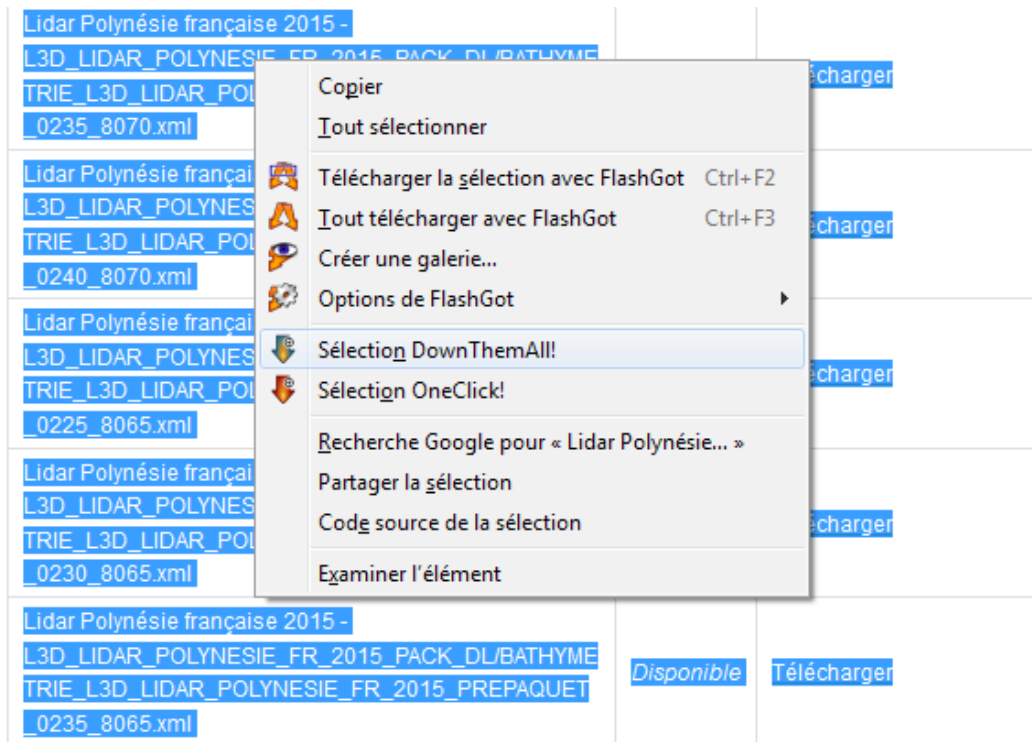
Lidar Polynésie française 2015 - L3D_LIDAR_POLYNESIE_FR_2015_PACK_DL/BATHYMETRIE_L3D_LIDAR_POL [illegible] _0235_8070.xml

Télécharger

Lidar Polynésie françai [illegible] L3D_LIDAR_POLYNES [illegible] TRIE_L3D_LIDAR_POL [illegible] _0240_8070.xml

Télécharger

Lidar Polynésie françai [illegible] L3D_LIDAR_POLYNES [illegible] TRIE_L3D_LIDAR_POL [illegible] _0225_8065.xml

Télécharger

Lidar Polynésie françai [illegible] L3D_LIDAR_POLYNES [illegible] TRIE_L3D_LIDAR_POL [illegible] _0230_8065.xml

Télécharger

Lidar Polynésie française 2015 - L3D_LIDAR_POLYNESIE_FR_2015_PACK_DL/BATHYMETRIE_L3D_LIDAR_POLYNESIE_FR_2015_PREPAQUET_0235_8065.xml

Disponible

Télécharger

Copier
Tout sélectionner
Télécharger la sélection avec FlashGot Ctrl+F2
Tout télécharger avec FlashGot Ctrl+F3
Créer une galerie...
Options de FlashGot
Sélection DownThemAll!
Sélection OneClick!
Recherche Google pour « Lidar Polynésie... »
Partager la sélection
Code source de la sélection
Examiner l'élément